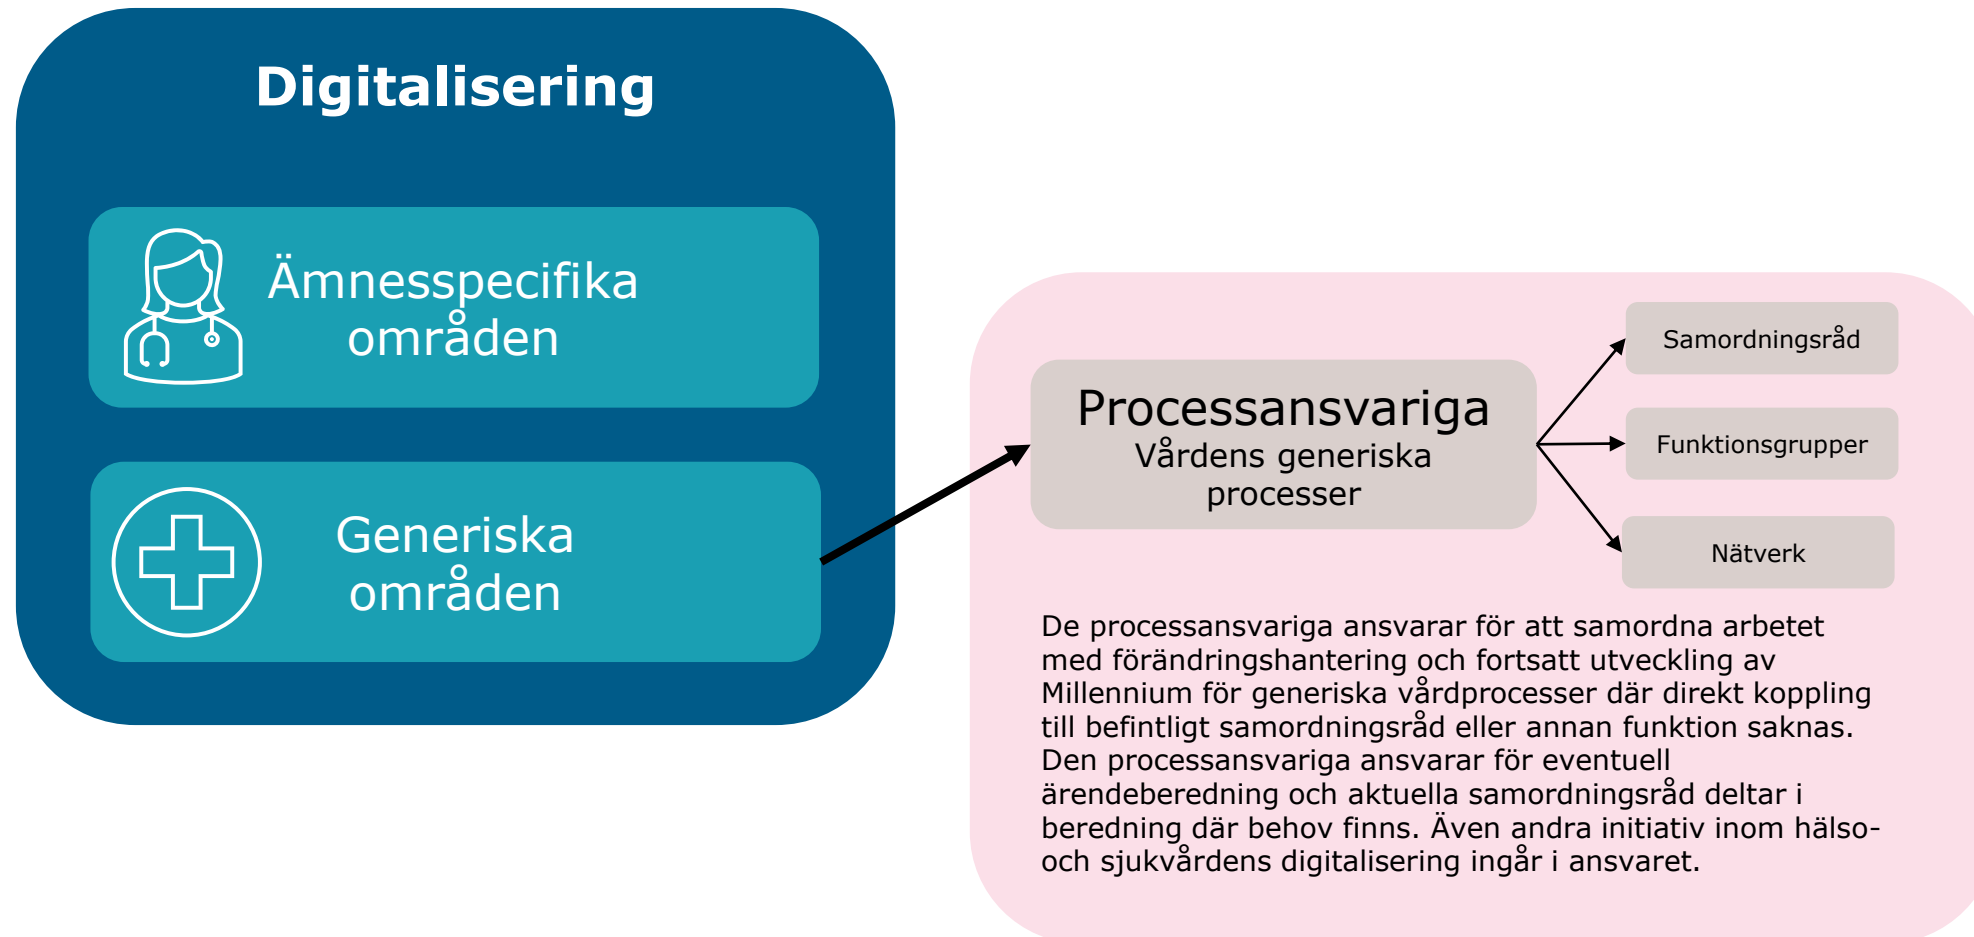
Digitalisering

Ämnesspecifika områden

Generiska områden

Processansvariga
Vårdens generiska processer

Samordningsråd

Funktionsgrupper

Nätverk

De processansvariga ansvarar för att samordna arbetet med förändringshantering och fortsatt utveckling av Millennium för generiska vårdprocesser där direkt koppling till befintligt samordningsråd eller annan funktion saknas. Den processansvariga ansvarar för eventuell ärendeberedning och aktuella samordningsråd deltar i beredning där behov finns. Även andra initiativ inom hälso- och sjukvårdens digitalisering ingår i ansvaret.